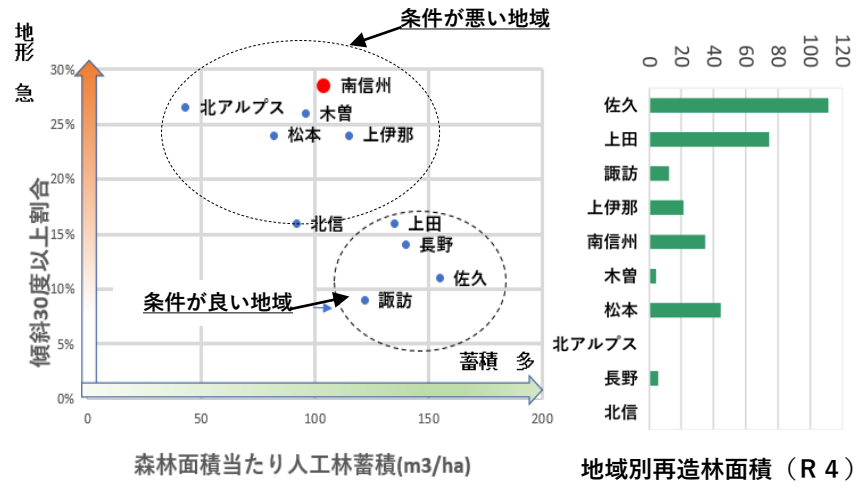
地形急

条件が悪い地域

30%
25%
20%
15%
10%
5%
0%

傾斜30度以上割合

南信州
北アルプス
木曽
松本
上伊那
北信
上田
長野
佐久
諏訪

条件が良い地域

蓄積 多

0
50
100
150
200

森林面積当たり人工林蓄積(m3/ha)

0
20
40
60
80
100
120

佐久
上田
諏訪
上伊那
南信州
木曽
松本
北アルプス
長野
北信

地域別再造林面積（R４）